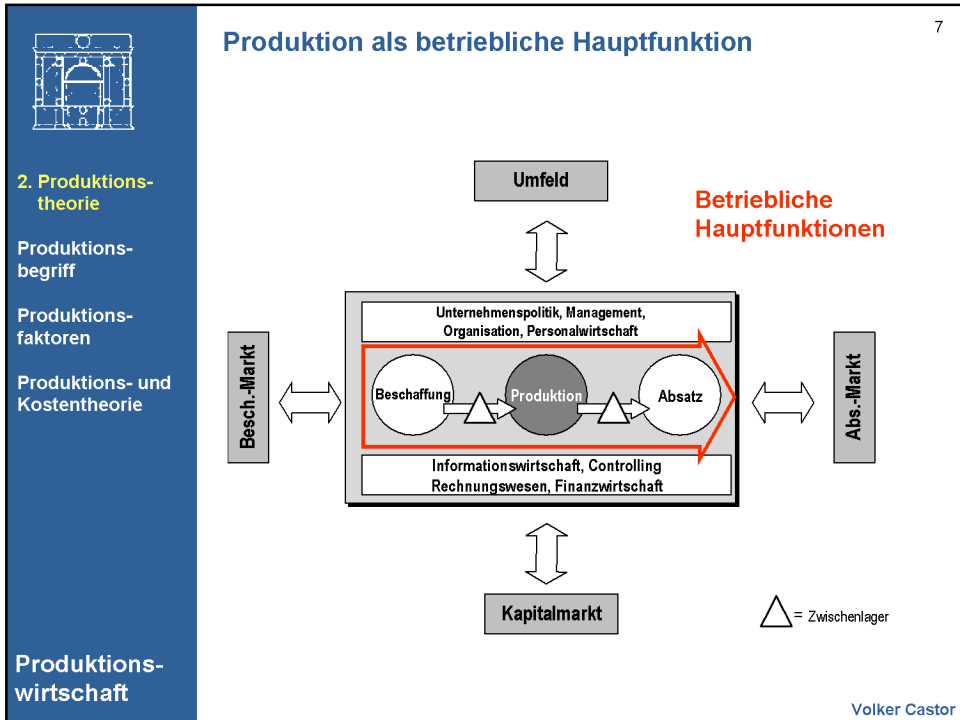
7

Produktion als betriebliche Hauptfunktion

2. Produktionstheorie

Produktionsbegriff

Produktionsfaktoren

Produktions- und Kostentheorie

Produktionswirtschaft

Umfeld

Betriebliche Hauptfunktionen

Unternehmenspolitik, Management, Organisation, Personalwirtschaft

Besch.-Markt

Beschaffung

Produktion

Absatz

Abs.-Markt

Informationswirtschaft, Controlling Rechnungswesen, Finanzwirtschaft

Kapitalmarkt

= Zwischenlager

Volker Castor